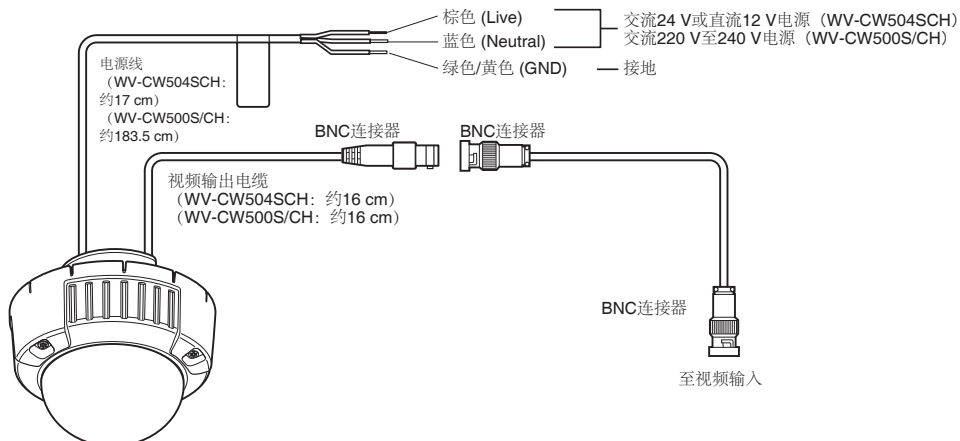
棕色 (Live)
蓝色 (Neutral)
交流24 V或直流12 V电源（WV-CW504SCH）
交流220 V至240 V电源（WV-CW500S/CH）
绿色/黄色 (GND)
接地

电源线
（WV-CW504SCH：约17 cm）
（WV-CW500S/CH：约183.5 cm）

BNC连接器
BNC连接器

视频输出电缆
（WV-CW504SCH：约16 cm）
（WV-CW500S/CH：约16 cm）

BNC连接器

至视频输入